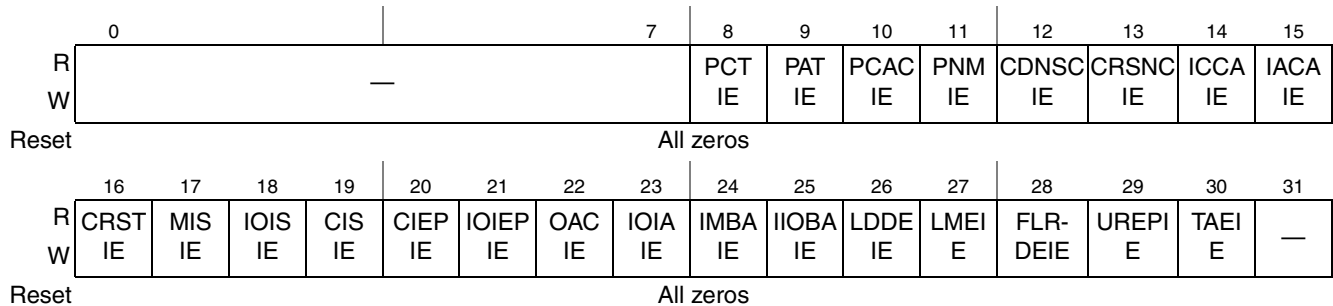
| | 0 | | 7 | 8 | 9 | 10 | 11 | 12 | 13 | 14 | 15 |
|---|---|---|---|---|---|---|---|---|---|---|---|
| R W | — | | | PCT IE | PAT IE | PCAC IE | PNM IE | CDNSC IE | CRSNC IE | ICCA IE | IACA IE |
| Reset | All zeros | | | | | | | | | | |

| | 16 | 17 | 18 | 19 | 20 | 21 | 22 | 23 | 24 | 25 | 26 | 27 | 28 | 29 | 30 | 31 |
|---|---|---|---|---|---|---|---|---|---|---|---|---|---|---|---|---|
| R W | CRST IE | MIS IE | IOIS IE | CIS IE | CIEP IE | IOIEP IE | OAC IE | IOIA IE | IMBA IE | IIOBA IE | LDDE IE | LMEI E | FLR-DEIE | UREPI E | TAEI E | — |
| Reset | All zeros | | | | | | | | | | | | | | | |